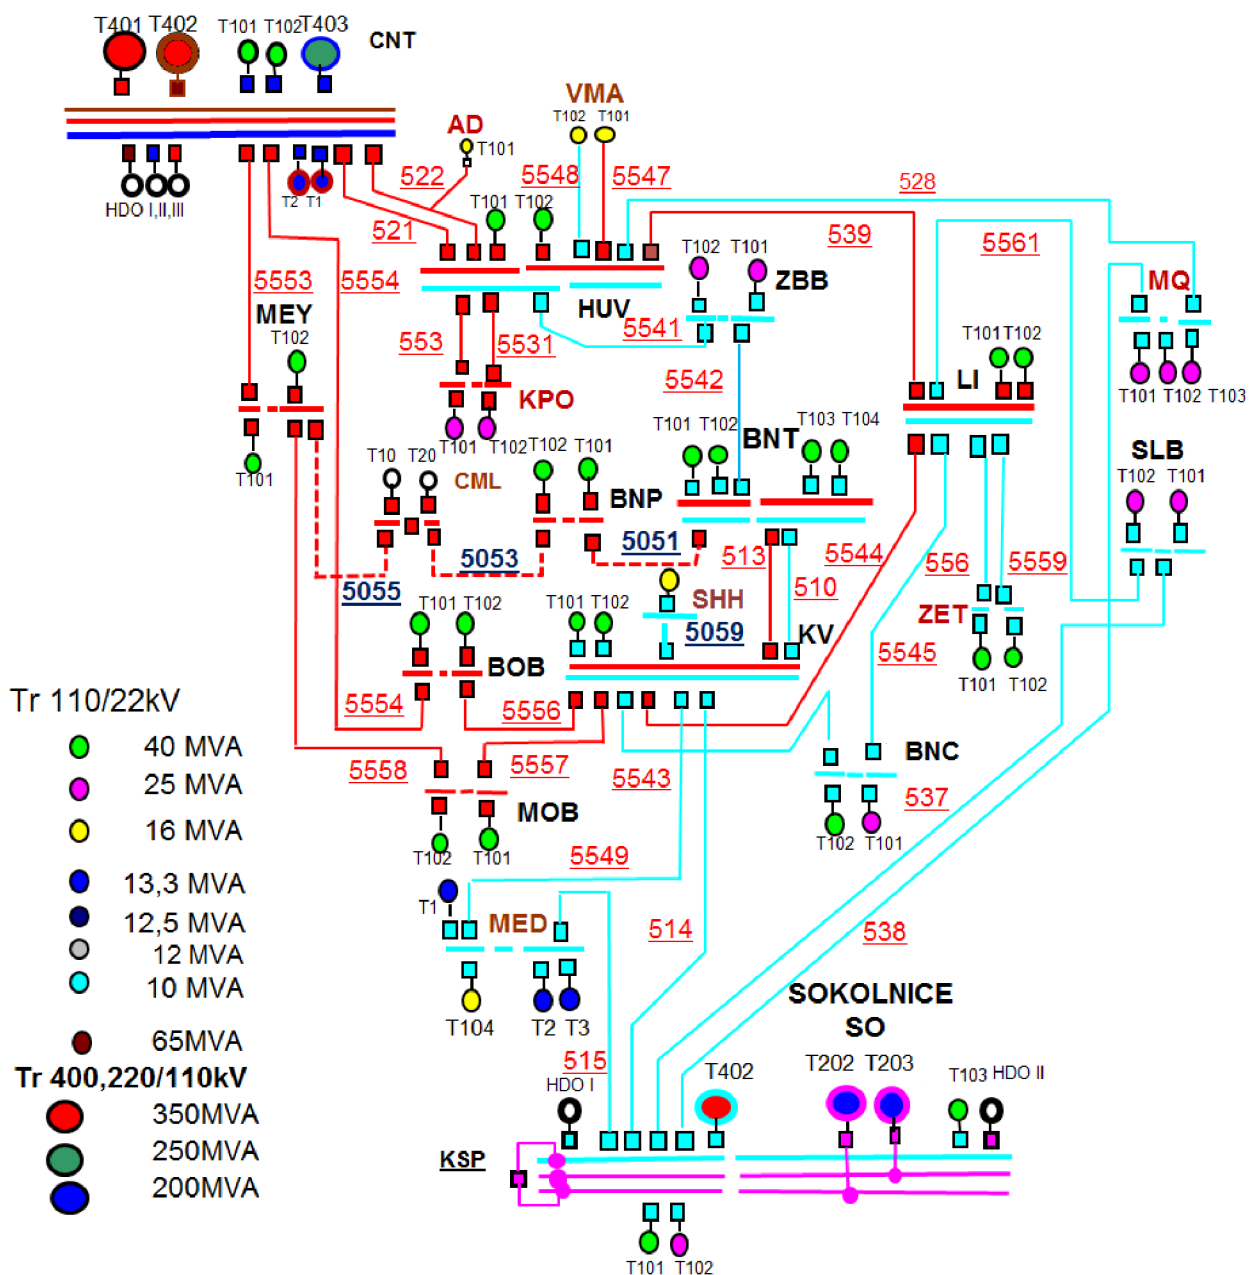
T401 T402 T101 T102 T403 CNT

HDO I,II,III T2 T1

AD T101

VMA T102 T101

522 5548 5547 528

521 T101 T102

539 5561

T102 T101 ZBB

MQ

5553 5554

MEY T102

HUV

5541

T101 T102

553 5531

LI

T101 T102 T103

KPO

5542

T101

T101 T102 BNT T103 T104

T10 T20 CML

T101 T102 T102 T101

BNP

SLB T102 T101

5053 5051

513 5544

556 5559

5055

SHH

510

ZET

T101 T102 BOB

T101 T102

5059

KV

5545

T101 T102

Tr 110/22kV

40 MVA
25 MVA
16 MVA
13,3 MVA
12,5 MVA
12 MVA
10 MVA
65MVA

Tr 400,220/110kV
350MVA
250MVA
200MVA

5554 5556

5558 5557

5543

BNC

537

MOB

T102 T101

T102 T101

5549

T1 MED

514

538

T104 T2 T3

SOKOLNICE SO

515

HDO I

T402

T202 T203

T103 HDO II

KSP

T101 T102